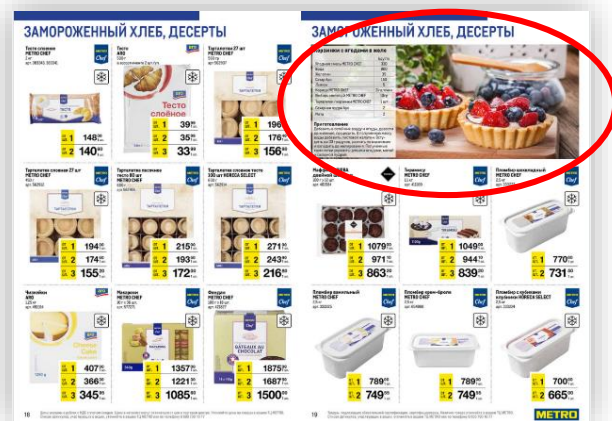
ЗАМОРОЖЕННЫЙ ХЛЕБ, ДЕСЕРТЫ

Тесто слоеное METRO CHEF
Тесто ARO
Тесто слоеное
Тарталетки 27 шт METRO CHEF

1 148
2 140
1 39
2 35
3 33
1 196
2 176
3 156

Тарталетки слоеные 27 шт METRO CHEF
Тарталетки песочные тесто 80 шт METRO CHEF
Тарталетки слоеные тесто 230 шт HORECA SELECT

1 194
2 174
3 155
1 215
2 193
3 172
1 271
2 243
3 216

Чизкейк ARO
Макароны METRO CHEF
Фондан METRO CHEF

1 407
2 366
3 345
1 1357
2 1221
3 1085
1 1875
2 1687
3 1500

10

ЗАМОРОЖЕННЫЙ ХЛЕБ, ДЕСЕРТЫ

Корзиночки с ягодами в желе

Приготовление

Маффины METRO CHEF
Тирамису METRO CHEF
Пломбир шоколадный METRO CHEF

1 1079
2 971
3 863
1 1049
2 944
3 839
1 770
2 731

Пломбир ванильный METRO CHEF
Пломбир крем-брюле METRO CHEF
Пломбир с клубникой HORECA SELECT

1 789
2 749
1 789
2 749
1 700
2 665

19
METRO